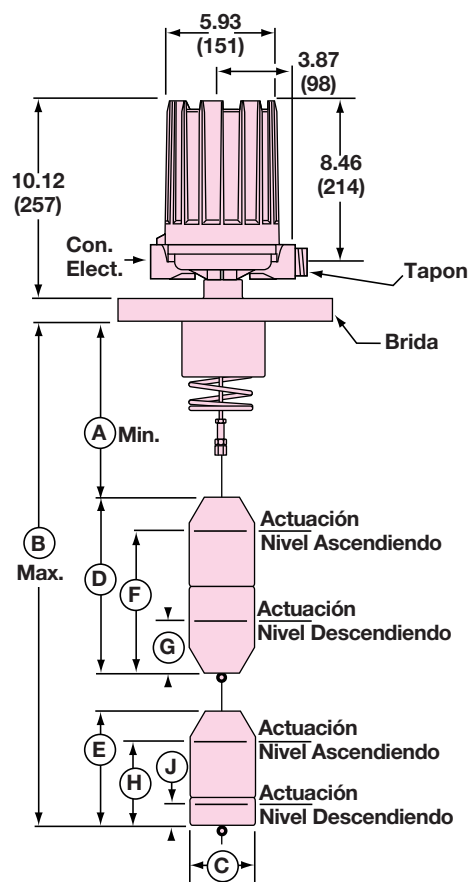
5.93
(151)
3.87
(98)
10.12
(257)
8.46
(214)
Con.
Elect.
Tapon
Brida
A Min.
B
Max.
D
F
G
Actuación
Nivel Ascendiendo
Actuación
Nivel Descendiendo
E
H
J
Actuación
Nivel Ascendiendo
Actuación
Nivel Descendiendo
C